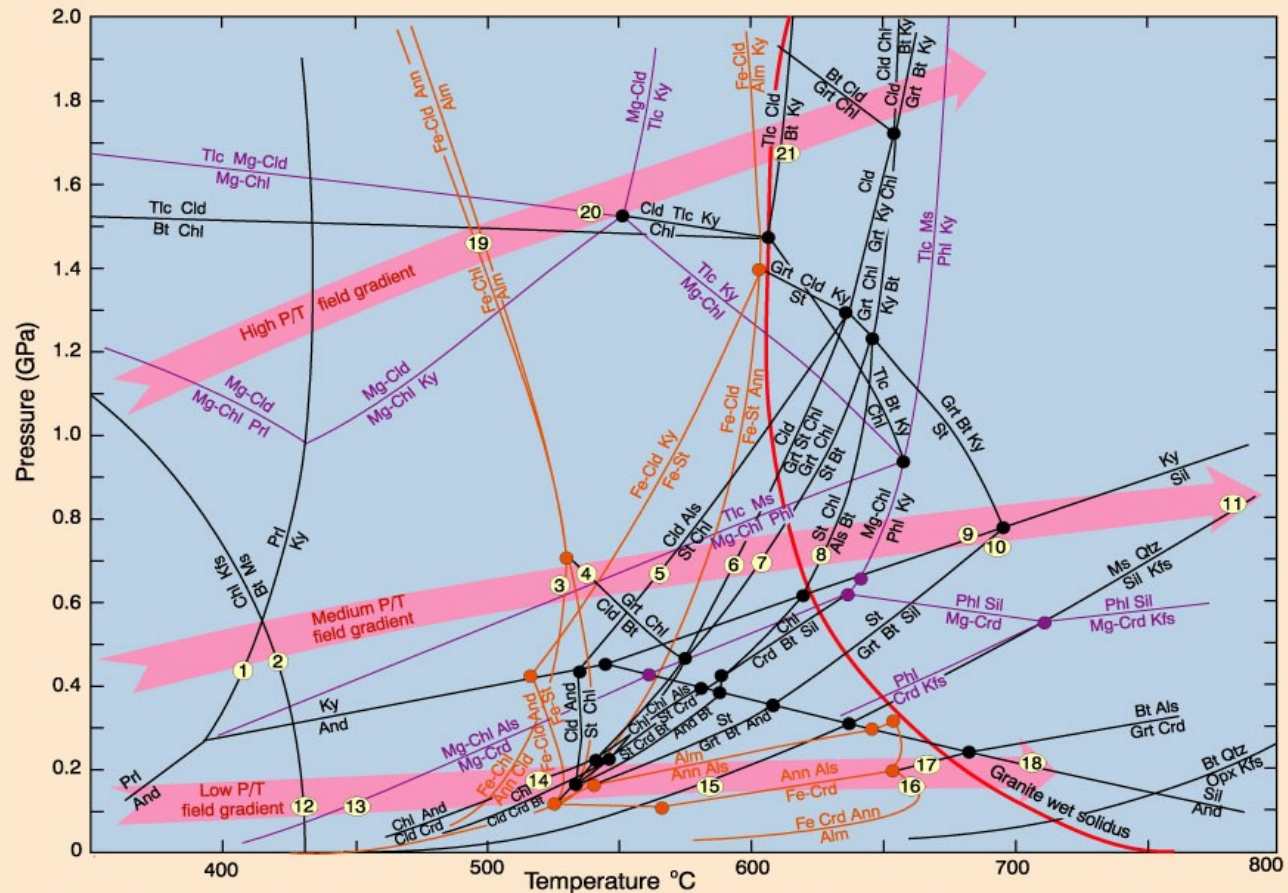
2.0
1.8
1.6
1.4
1.2
1.0
0.8
0.6
0.4
0.2
0
Pressure (GPa)
400
500
600
700
800
Temperature °C

High P/T field gradient
Medium P/T field gradient
Low P/T field gradient
Granite wet solidus

Tlc Mg-Cld
Mg-Chl
Tlc Cld
Bt Chl
Mg-Cld
Tlc Ky
Fe-Cld Ann
Alm
Fe-Cld
Alm Ky
Bt Cld
Grt Chl
Cld Chl
Bt Ky
Grt Bt Ky
Tlc Cld
Bt Ky
Cld Tlc Ky
Chl
Cld
Ky Chl
Grt Chl
Ky Bt
Tlc Ms
Phl Ky
Tlc Ky
Mg-Chl
Grt Cld Ky
St
Fe-Chl
Alm
Mg-Cld
Mg-Chl Prl
Mg-Cld
Mg-Chl Ky
Tlc Bt Ky
Chl
Grt Bt Ky
St
Fe-Cld
Fe-St Ann
Cld
Grt St Chl
Grt Chl
St Bt
Fe-Cld Ky
Fe-St
Tlc Ms
Mg-Chl Phl
Cld Als
St Chl
St Chl
Als Bt
Mg-Chl
Phl Ky
Ky
Sil
Chl Kfs
Bt Ms
Prl
Ky
Cld
Bt
Grt Chl
Ms Qtz
Sil Kfs
Phl Sil
Mg-Crd
Phl Sil
Mg-Crd Kfs
Chl
Crd Bt Sil
St
Grt Bt Sil
Ky
And
Phl
Crd Kfs
Mg-Chl Als
Mg-Crd
Fe-Cld And
Fe-St
Cld And
St Chl
Chl Chl Als
St Crd Bt
And Bt
St
Grt Bt And
Bt Als
Grt Crd
Prl
And
Fe-Chl
Ann Cld
Chl
Cld Crd Bt
Alm
Ann Als
Ann Als
Fe-Crd
Fe Crd Ann
Alm
Chl And
Chl Crd
Bt Qtz
Opx Kfs
Sil
And
1 2 3 4 5 6 7 8 9 10 11 12 13 14 15 16 17 18 19 20 21